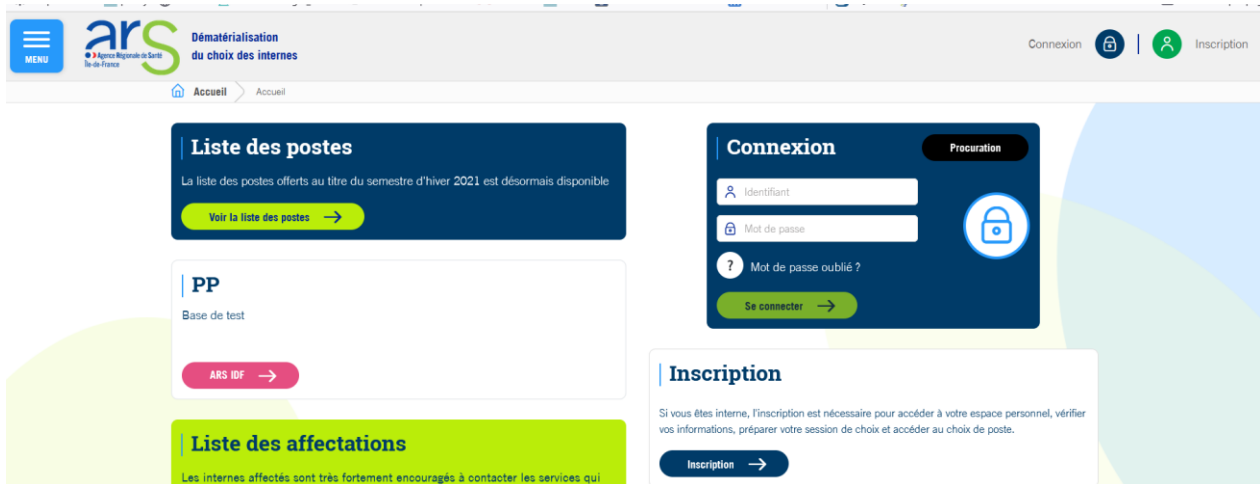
MENU

ars
Agence Régionale de Santé
Île-de-France

Dématérialisation
du choix des internes

Connexion Inscription

Accueil Accueil

Liste des postes

La liste des postes offerts au titre du semestre d'hiver 2021 est désormais disponible

Voir la liste des postes

PP

Base de test

ARS IDF

Liste des affectations

Les internes affectés sont très fortement encouragés à contacter les services qui

Connexion

Procuration

Identifiant

Mot de passe

Mot de passe oublié ?

Se connecter

Inscription

Si vous êtes interne, l'inscription est nécessaire pour accéder à votre espace personnel, vérifier vos informations, préparer votre session de choix et accéder au choix de poste.

Inscription